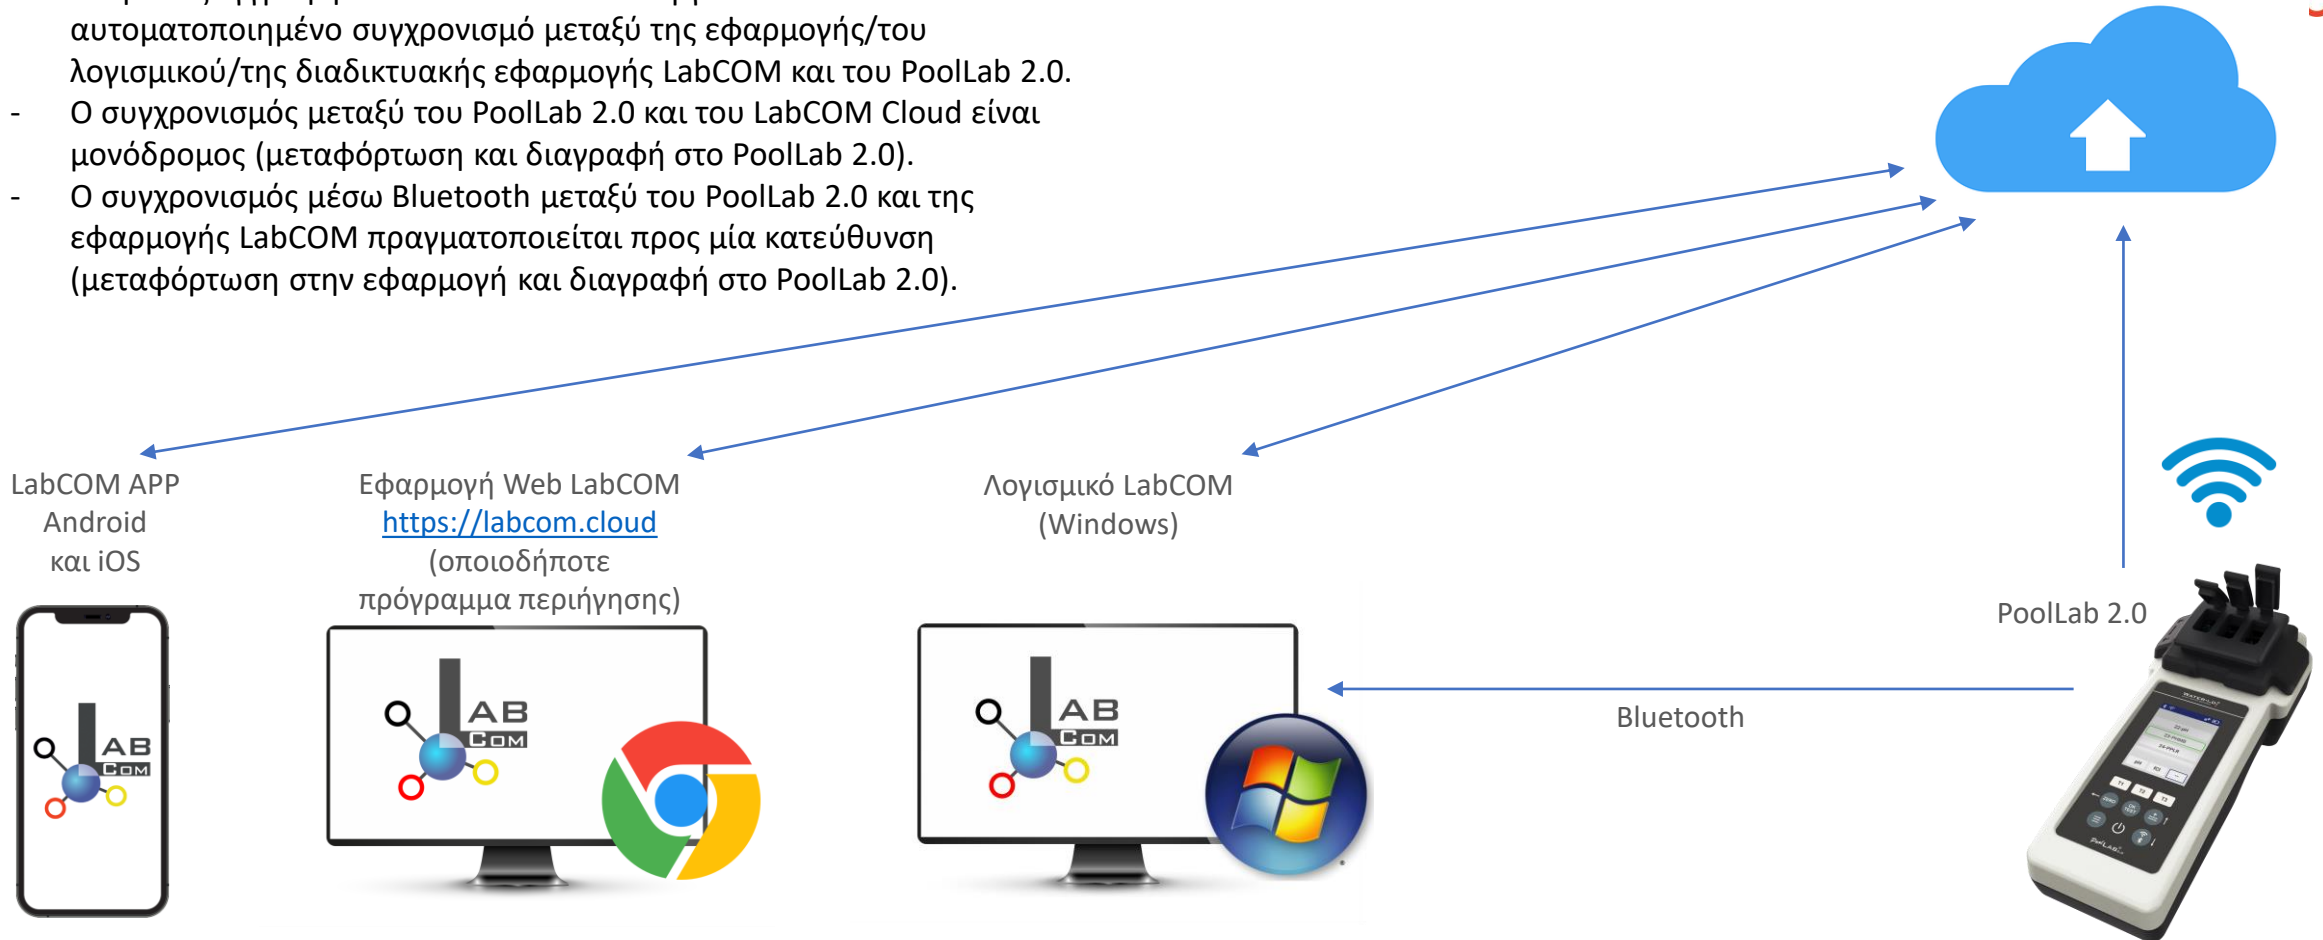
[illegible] αυτοματοποιημένο συγχρονισμό μεταξύ της εφαρμογής/του λογισμικού/της διαδικτυακής εφαρμογής LabCOM και του PoolLab 2.0.
- Ο συγχρονισμός μεταξύ του PoolLab 2.0 και του LabCOM Cloud είναι μονόδρομος (μεταφόρτωση και διαγραφή στο PoolLab 2.0).
- Ο συγχρονισμός μέσω Bluetooth μεταξύ του PoolLab 2.0 και της εφαρμογής LabCOM πραγματοποιείται προς μία κατεύθυνση (μεταφόρτωση στην εφαρμογή και διαγραφή στο PoolLab 2.0).

LabCOM APP
Android
και iOS

Εφαρμογή Web LabCOM
https://labcom.cloud
(οποιοδήποτε πρόγραμμα περιήγησης)

Λογισμικό LabCOM
(Windows)

PoolLab 2.0

Bluetooth

LAB COM

LAB COM

LAB COM